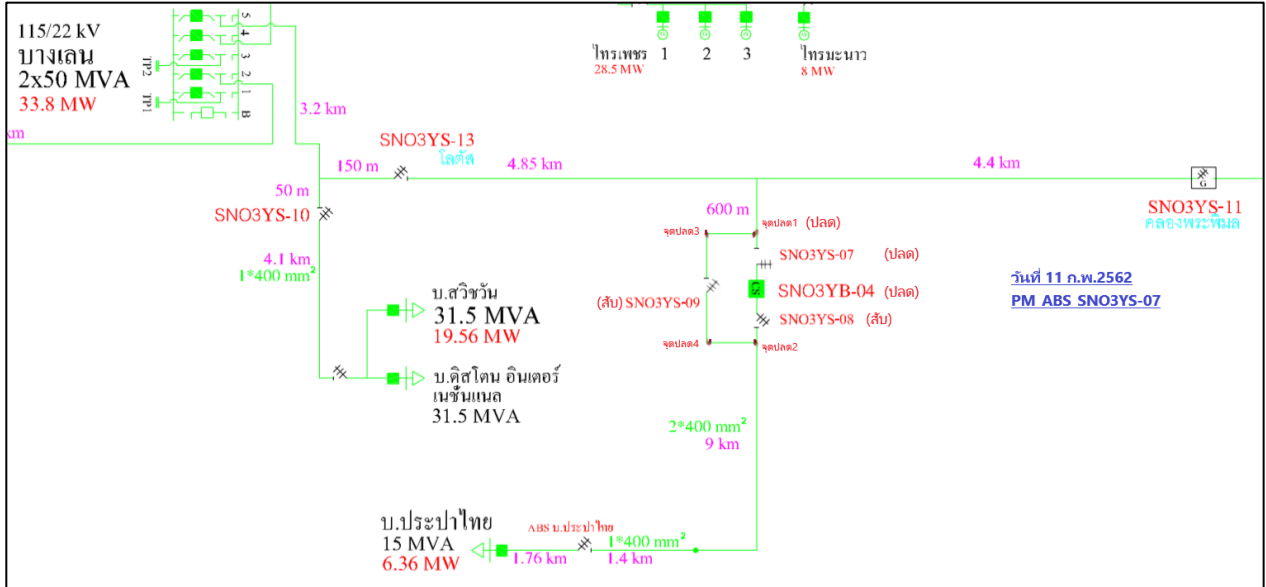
115/22 kV
บางเลน
2x50 MVA
33.8 MW

5
4
3
2
1
B
TP2
TP1

km

3.2 km

ไทรเพชร 1 2 3
28.5 MW

ไทรมะนาว
8 MW

SNO3YS-13
โลตัส
150 m
4.85 km
4.4 km

50 m
SNO3YS-10

SNO3YS-11
คลองพระพิมล

600 m
จุดปลด1 (ปลด)
จุดปลด3
SNO3YS-07 (ปลด)
SNO3YB-04 (ปลด)
(สับ) SNO3YS-09
SNO3YS-08 (สับ)
จุดปลด4
จุดปลด2

วันที่ 11 ก.พ.2562
PM ABS SNO3YS-07

4.1 km
1*400 mm$^2$

บ.สวิชวัน
31.5 MVA
19.56 MW

บ.ดิสโตน อินเตอร์เนชั่นแนล
31.5 MVA

2*400 mm$^2$
9 km

บ.ประปาไทย
15 MVA
6.36 MW
ABS บ.ประปาไทย
1.76 km
1*400 mm$^2$
1.4 km